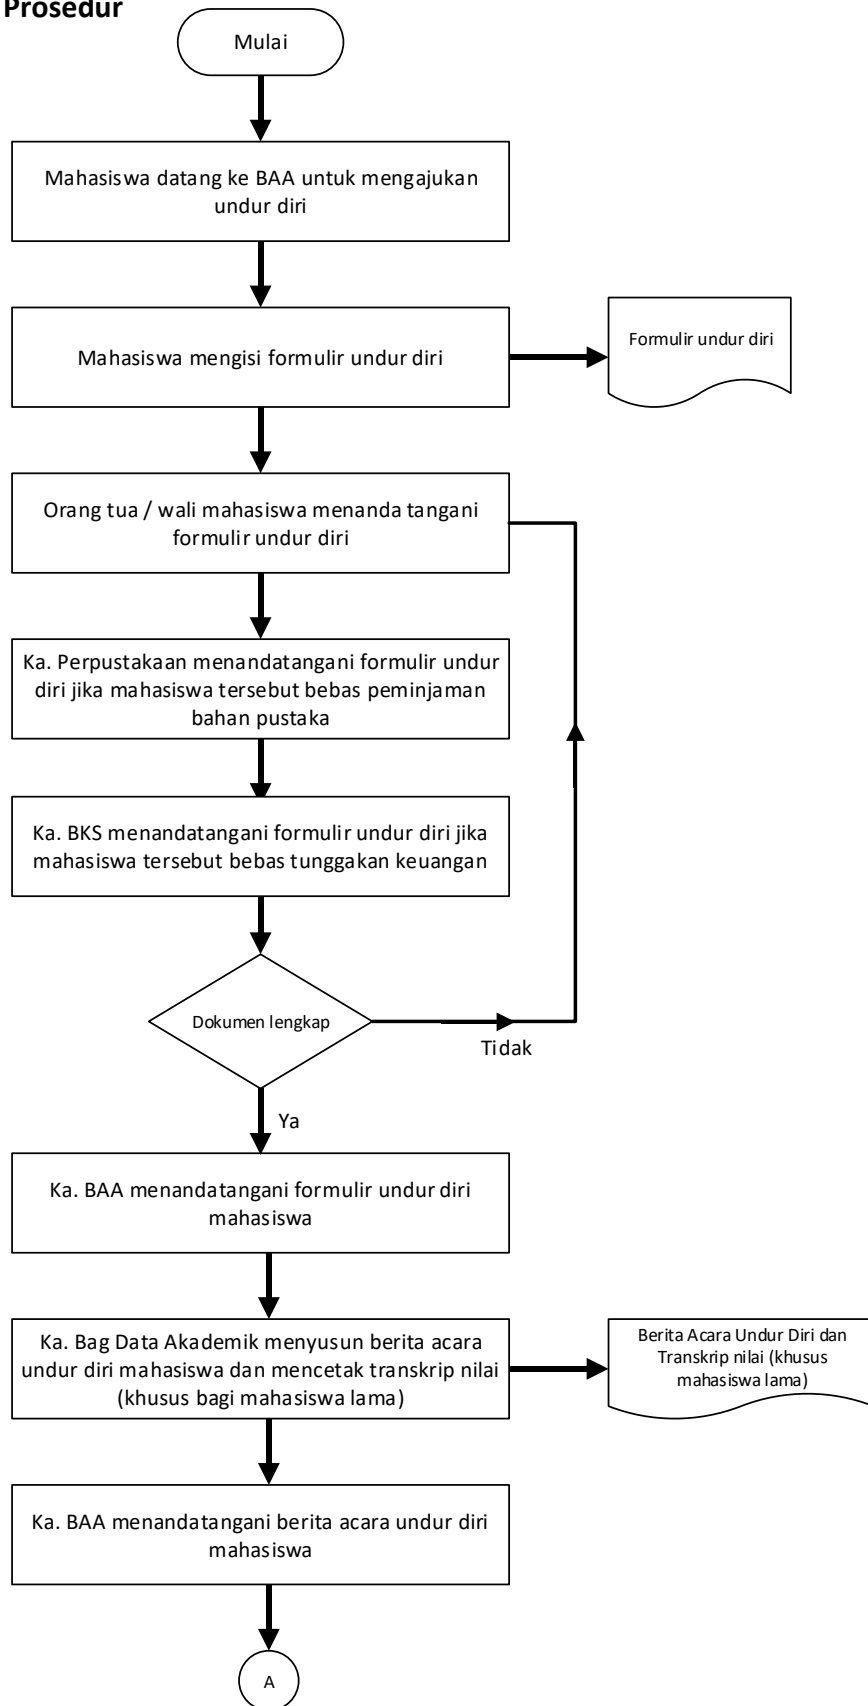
Prosedur

Mulai

Mahasiswa datang ke BAA untuk mengajukan undur diri

Mahasiswa mengisi formulir undur diri

Formulir undur diri

Orang tua / wali mahasiswa menanda tangani formulir undur diri

Ka. Perpustakaan menandatangani formulir undur diri jika mahasiswa tersebut bebas peminjaman bahan pustaka

Ka. BKS menandatangani formulir undur diri jika mahasiswa tersebut bebas tunggakan keuangan

Dokumen lengkap

Tidak

Ya

Ka. BAA menandatangani formulir undur diri mahasiswa

Ka. Bag Data Akademik menyusun berita acara undur diri mahasiswa dan mencetak transkrip nilai (khusus bagi mahasiswa lama)

Berita Acara Undur Diri dan Transkrip nilai (khusus mahasiswa lama)

Ka. BAA menandatangani berita acara undur diri mahasiswa

A